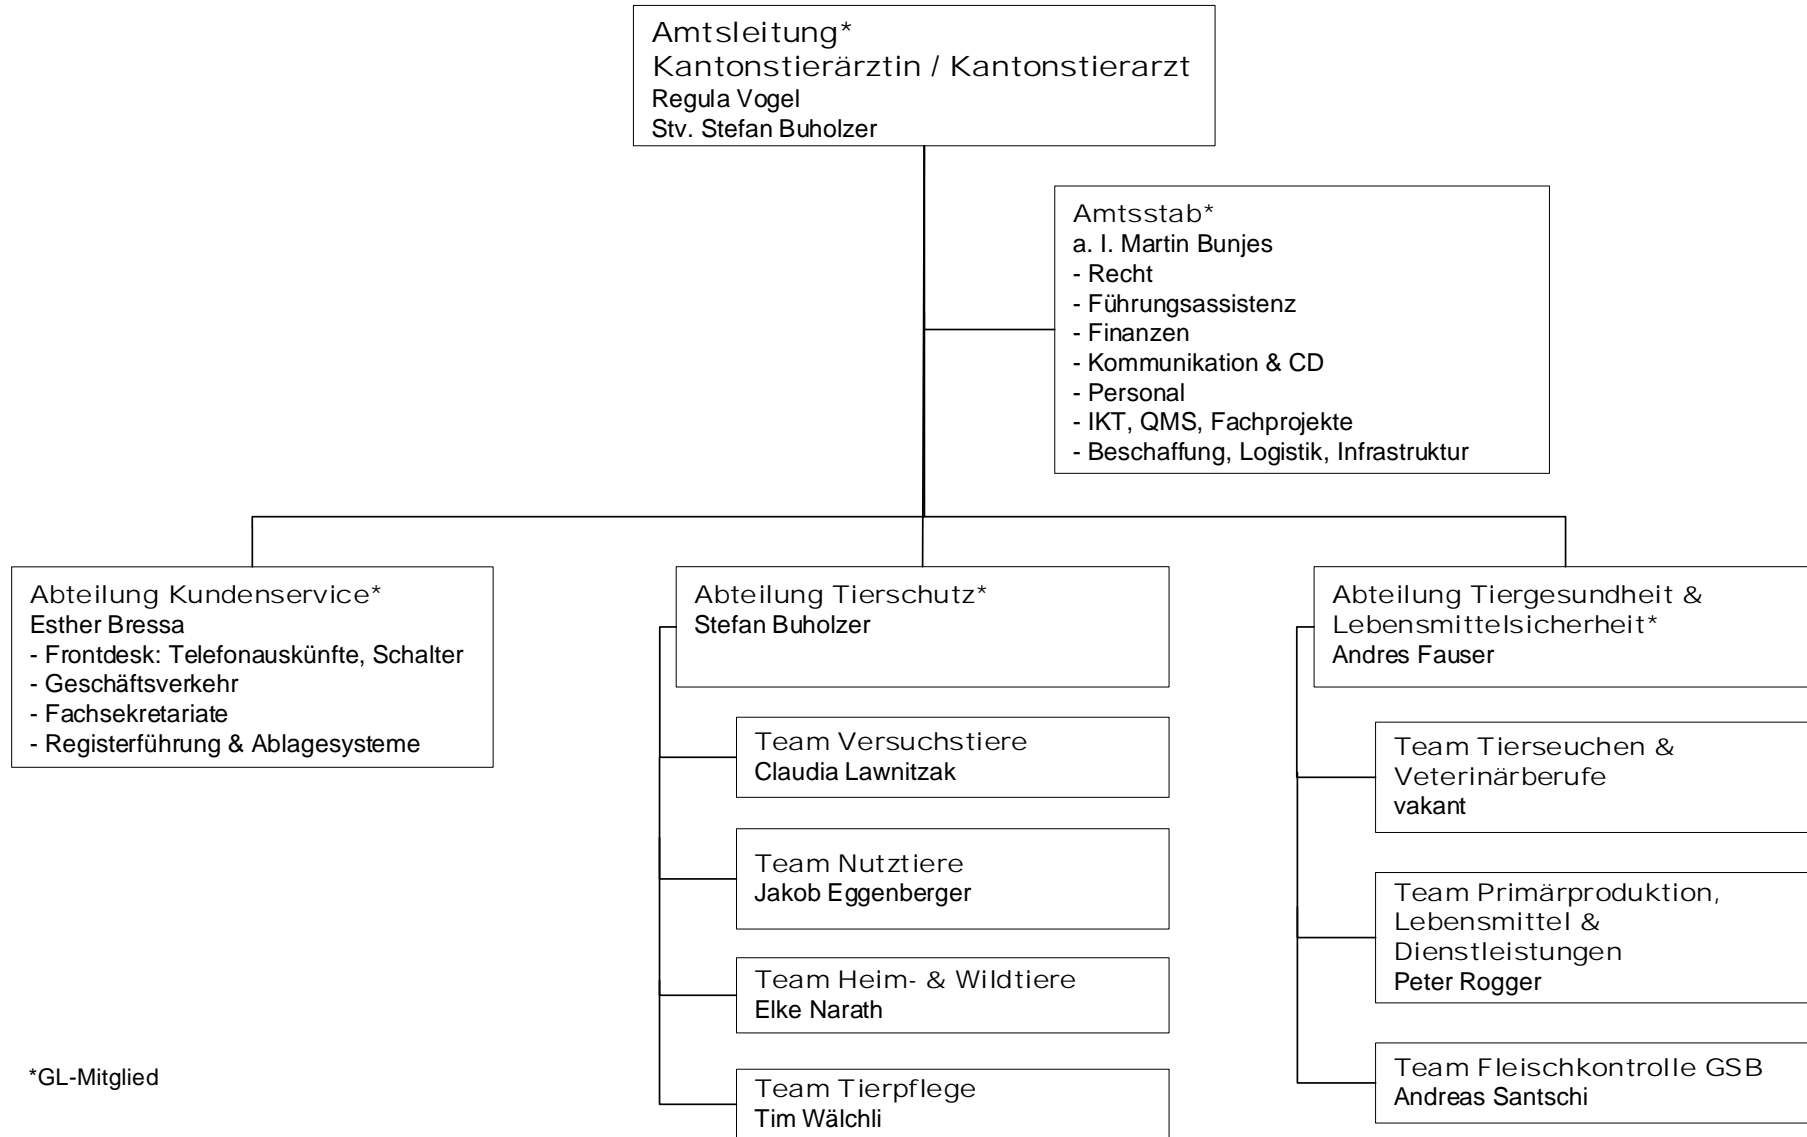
Amtsleitung*
Kantonstierärztin / Kantonstierarzt
Regula Vogel
Stv. Stefan Buholzer

Amtsstab*
a. I. Martin Bunjes
- Recht
- Führungsassistenz
- Finanzen
- Kommunikation & CD
- Personal
- IKT, QMS, Fachprojekte
- Beschaffung, Logistik, Infrastruktur

Abteilung Kundenservice*
Esther Bressa
- Frontdesk: Telefonauskünfte, Schalter
- Geschäftsverkehr
- Fachsekretariate
- Registerführung & Ablagesysteme

Abteilung Tierschutz*
Stefan Buholzer

Team Versuchstiere
Claudia Lawnitzak

Team Nutztiere
Jakob Eggenberger

Team Heim- & Wildtiere
Elke Narath

Team Tierpflege
Tim Wälchli

Abteilung Tiergesundheit & Lebensmittelsicherheit*
Andres Fauser

Team Tierseuchen & Veterinärberufe
vakant

Team Primärproduktion, Lebensmittel & Dienstleistungen
Peter Rogger

Team Fleischkontrolle GSB
Andreas Santschi

*GL-Mitglied